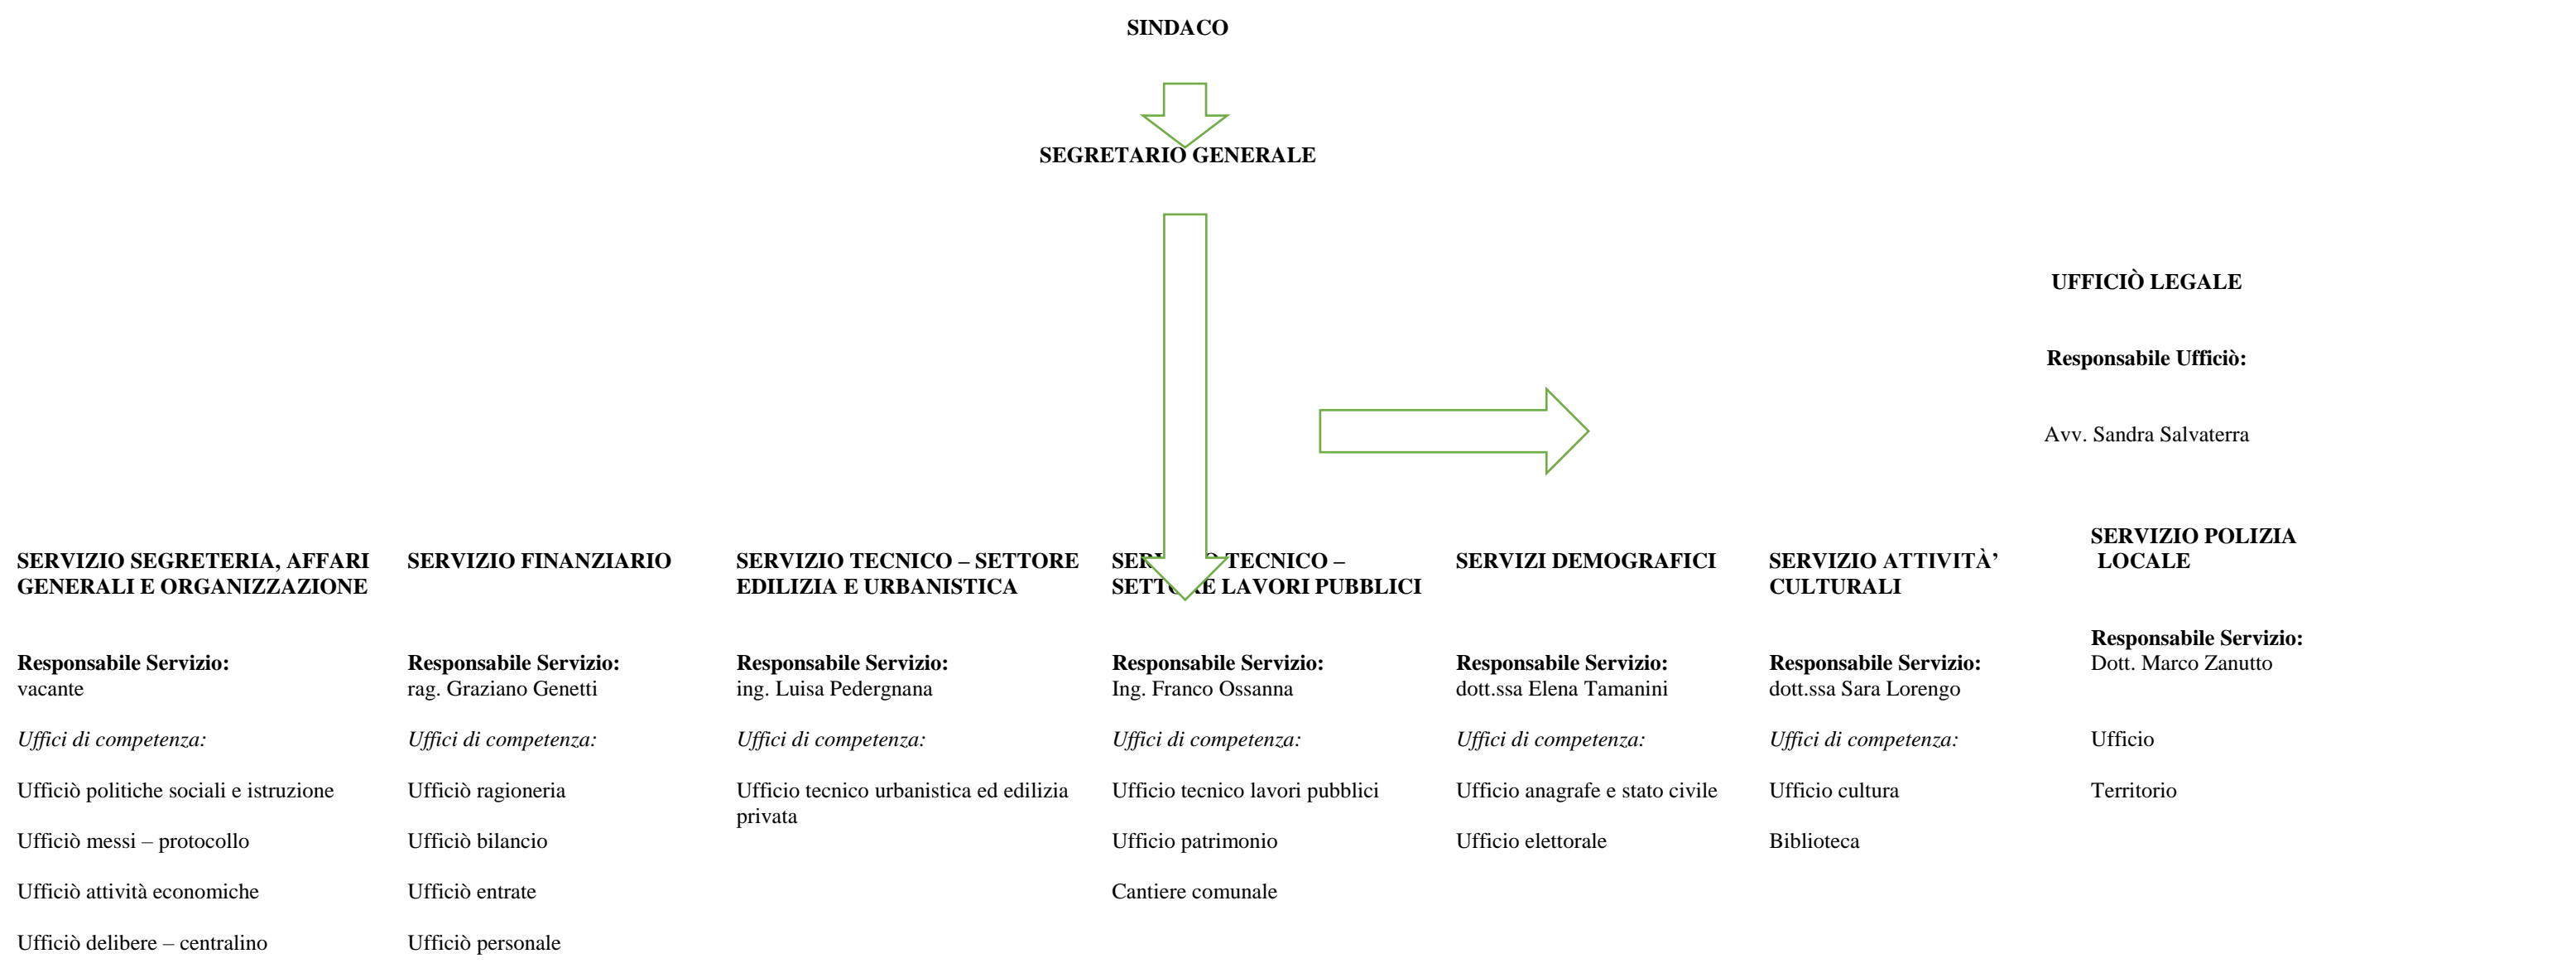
SINDACO

SEGRETARIO GENERALE

UFFICIÒ LEGALE

Responsabile Ufficiò:

Avv. Sandra Salvaterra

SERVIZIO SEGRETERIA, AFFARI GENERALI E ORGANIZZAZIONE

Responsabile Servizio:
vacante

Uffici di competenza:

Ufficiò politiche sociali e istruzione

Ufficiò messi – protocollo

Ufficiò attività economiche

Ufficiò delibere – centralino

SERVIZIO FINANZIARIO

Responsabile Servizio:
rag. Graziano Genetti

Uffici di competenza:

Ufficiò ragioneria

Ufficiò bilancio

Ufficiò entrate

Ufficiò personale

SERVIZIO TECNICO – SETTORE EDILIZIA E URBANISTICA

Responsabile Servizio:
ing. Luisa Pedergnana

Uffici di competenza:

Ufficio tecnico urbanistica ed edilizia privata

SER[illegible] TECNICO – SETT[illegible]E LAVORI PUBBLICI

Responsabile Servizio:
Ing. Franco Ossanna

Uffici di competenza:

Ufficio tecnico lavori pubblici

Ufficio patrimonio

Cantiere comunale

SERVIZI DEMOGRAFICI

Responsabile Servizio:
dott.ssa Elena Tamanini

Uffici di competenza:

Ufficio anagrafe e stato civile

Ufficio elettorale

SERVIZIO ATTIVITÀ' CULTURALI

Responsabile Servizio:
dott.ssa Sara Lorengo

Uffici di competenza:

Ufficio cultura

Biblioteca

SERVIZIO POLIZIA LOCALE

Responsabile Servizio:
Dott. Marco Zanutto

Ufficio

Territorio